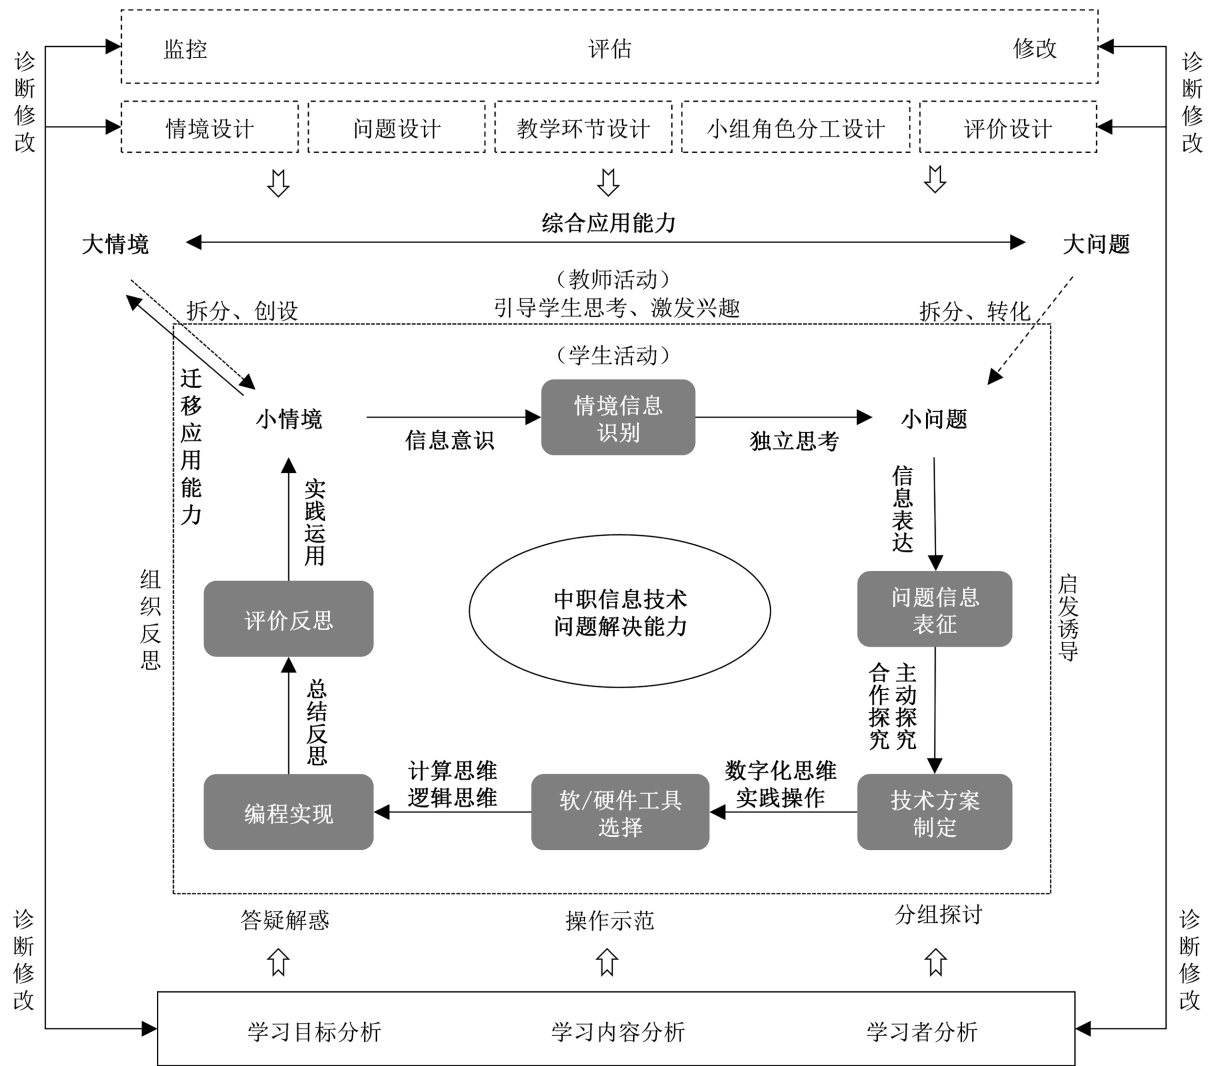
诊断修改

监控 评估 修改

诊断修改

情境设计 问题设计 教学环节设计 小组角色分工设计 评价设计

综合应用能力

大情境 大问题

（教师活动）
引导学生思考、激发兴趣

拆分、创设 拆分、转化

（学生活动）

迁移应用能力

小情境 信息意识 情境信息识别 独立思考 小问题

信息表达

实践运用

组织反思

启发诱导

评价反思

中职信息技术
问题解决能力

问题信息表征

总结反思

主动探究
合作探究

编程实现 计算思维
逻辑思维 软/硬件工具选择 数字化思维
实践操作 技术方案制定

答疑解惑 操作示范 分组探讨

诊断修改

学习目标分析 学习内容分析 学习者分析

诊断修改